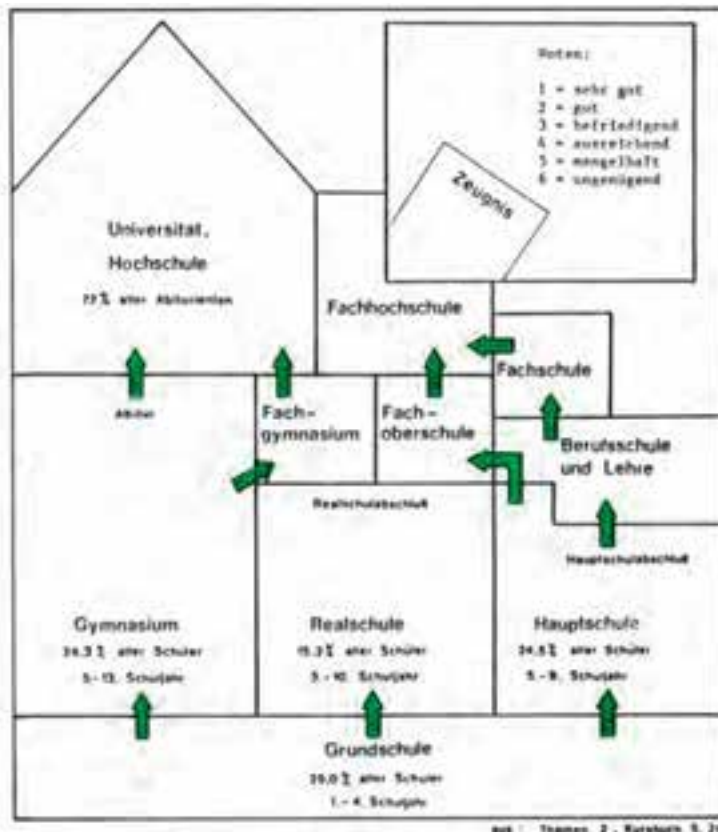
Noten:

1 = sehr gut
2 = gut
3 = befriedigend
4 = ausreichend
5 = mangelhaft
6 = ungenügend

Zeugnis

Universität,
Hochschule
77 % aller Abiturienten

Fachhochschule

Fachschule

Abitur

Fach-
gymnasium

Fach-
oberschule

Berufsschule
und Lehre

Realschulabschluß

Hauptschulabschluß

Gymnasium
24.3 % aller Schüler
5.-13. Schuljahr

Realschule
15.3 % aller Schüler
5.-10. Schuljahr

Hauptschule
24.5 % aller Schüler
5.-9. Schuljahr

Grundschule
35.0 % aller Schüler
1.-4. Schuljahr

aus: Themen 2, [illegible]